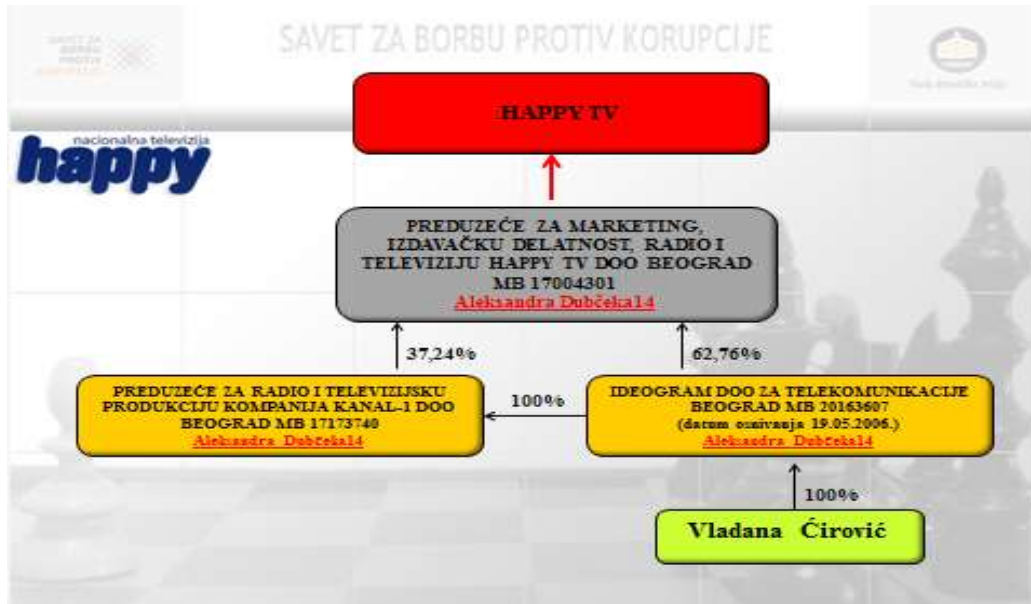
SAVET ZA BORBU PROTIV KORUPCIJE

SAVET ZA BORBU PROTIV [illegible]

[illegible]

nacionalna televizija
happy

HAPPY TV

PREDUZEĆE ZA MARKETING, IZDAVAČKU DELATNOST, RADIO I TELEVIZIJU HAPPY TV DOO BEOGRAD MB 17004301
Aleksandra Dubčeka14

37,24%

62,76%

PREDUZEĆE ZA RADIO I TELEVIZIJSKU PRODUKCIJU KOMPANIJA KANAL-1 DOO BEOGRAD MB 17173740
Aleksandra Dubčeka14

100%

IDEOGRAM DOO ZA TELEKOMUNIKACIJE BEOGRAD MB 20163607
(datum osnivanja 19.05.2006.)
Aleksandra Dubčeka14

100%

Vladana Ćirović